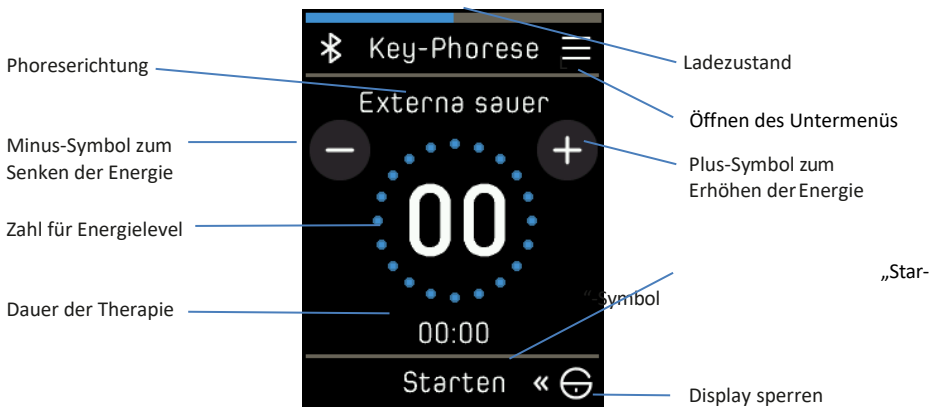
Key-Phorese

Phoreserichtung

Externa sauer

Minus-Symbol zum Senken der Energie

Zahl für Energielevel

00

Dauer der Therapie

00:00

Starten «

Ladezustand

Öffnen des Untermenüs

Plus-Symbol zum Erhöhen der Energie

„Star-

"-Symbol

Display sperren